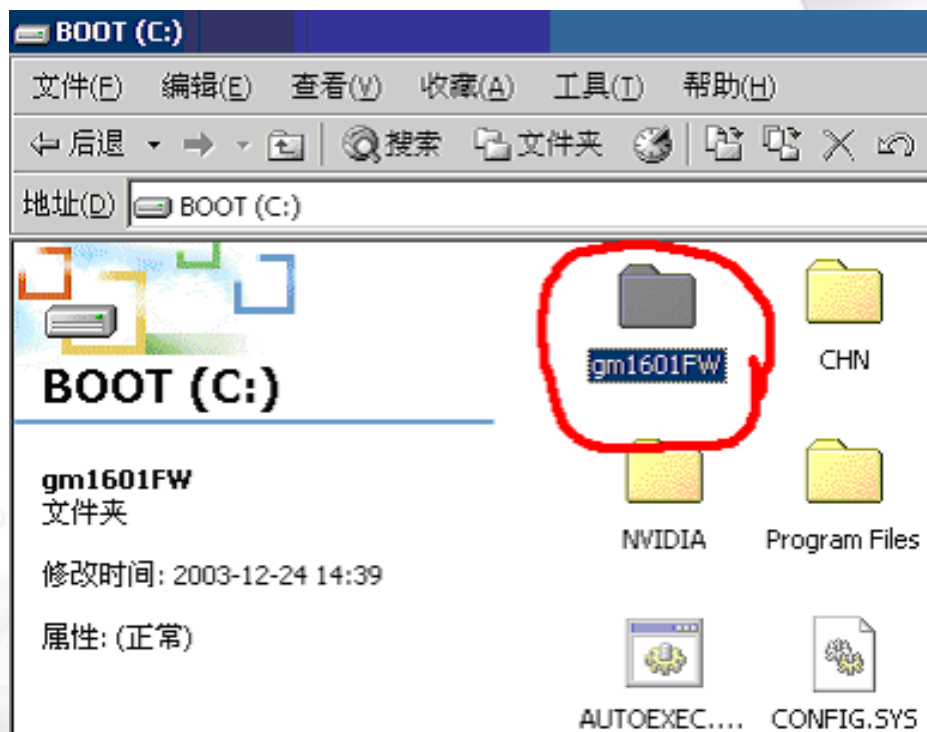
BOOT (C:)

文件(F) 编辑(E) 查看(V) 收藏(A) 工具(T) 帮助(H)

后退 搜索 文件夹

地址(D) BOOT (C:)

BOOT (C:)

gm1601FW
文件夹

修改时间: 2003-12-24 14:39

属性: (正常)

gm1601FW

CHN

NVIDIA

Program Files

AUTOEXEC....

CONFIG.SYS